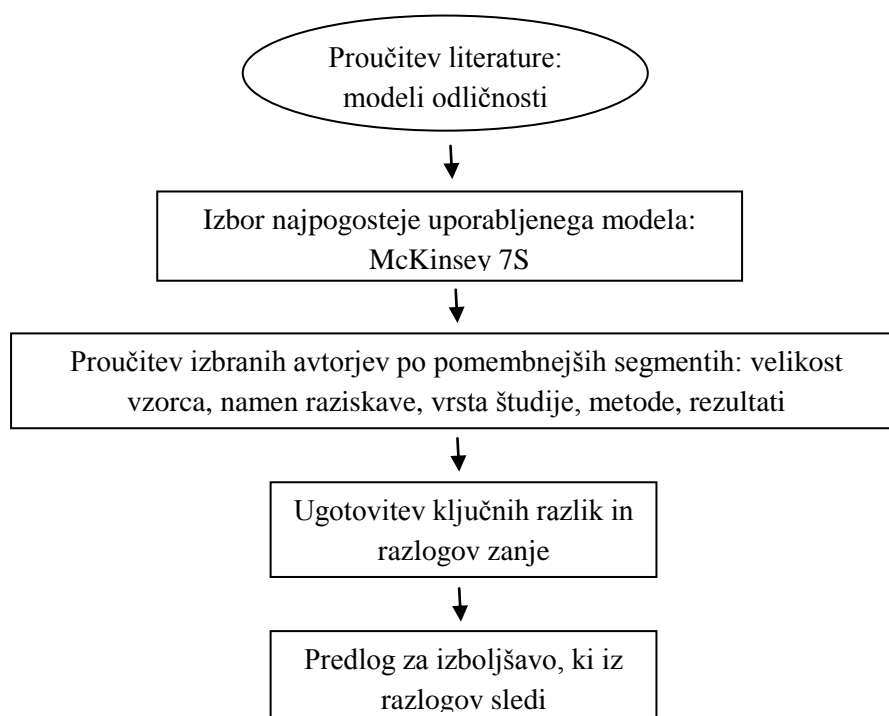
Proučitev literature: modeli odličnosti

Izbor najpogosteje uporabljenega modela: McKinsey 7S

Proučitev izbranih avtorjev po pomembnejših segmentih: velikost vzorca, namen raziskave, vrsta študije, metode, rezultati

Ugotovitev ključnih razlik in razlogov zanje

Predlog za izboljšavo, ki iz razlogov sledi